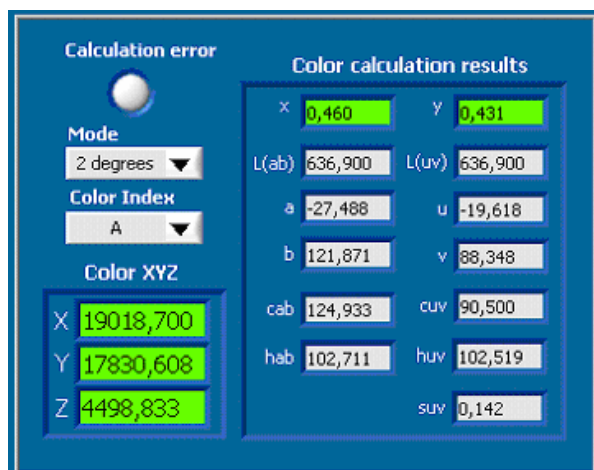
Calculation error

Mode
2 degrees

Color Index
A

Color XYZ

X 19018,700
Y 17830,608
Z 4498,833

Color calculation results

| | | | |
|---|---|---|---|
| x | 0,460 | y | 0,431 |
| L(ab) | 636,900 | L(uv) | 636,900 |
| a | -27,488 | u | -19,618 |
| b | 121,871 | v | 88,348 |
| cab | 124,933 | cuv | 90,500 |
| hab | 102,711 | huv | 102,519 |
| | | suv | 0,142 |